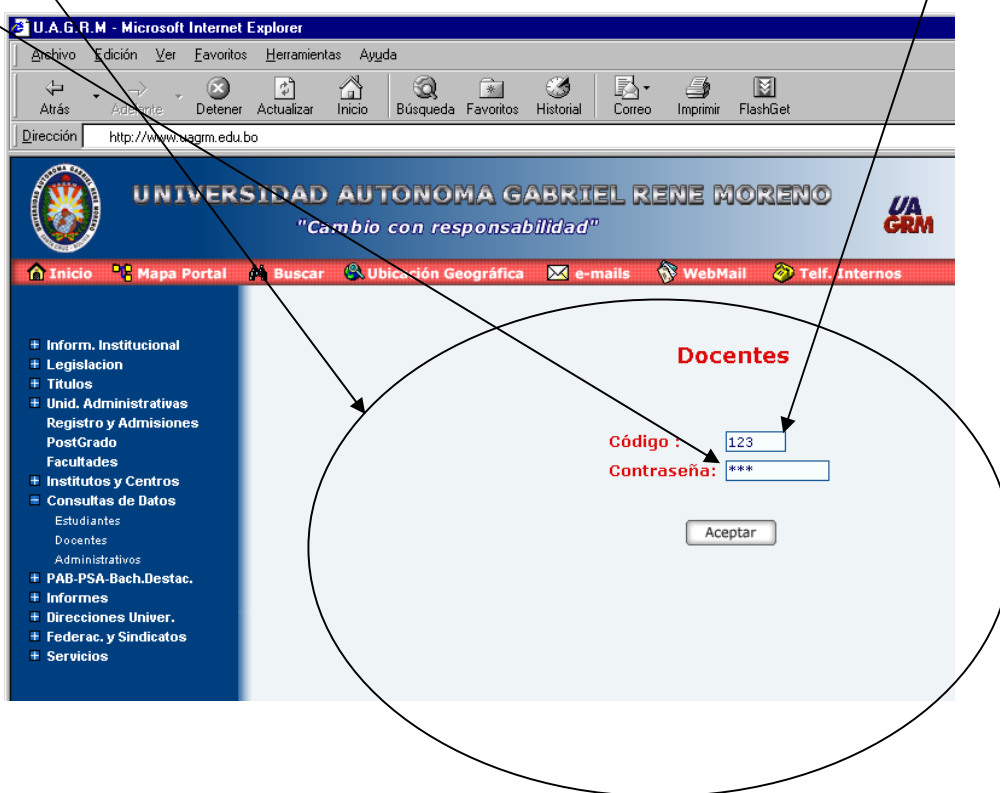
U.A.G.R.M - Microsoft Internet Explorer

Archivo Edición Ver Favoritos Herramientas Ayuda

Atrás Adelante Detener Actualizar Inicio Búsqueda Favoritos Historial Correo Imprimir FlashGet

Dirección http://www.uagrm.edu.bo

UNIVERSIDAD AUTONOMA GABRIEL RENE MORENO

"Cambio con responsabilidad"

UA GRM

Inicio Mapa Portal Buscar Ubicación Geográfica e-mails WebMail Telf. Internos

Inform. Institucional
Legislacion
Titulos
Unid. Administrativas
Registro y Admisiones
PostGrado
Facultades
Institutos y Centros
Consultas de Datos
Estudiantes
Docentes
Administrativos
PAB-PSA-Bach.Destac.
Informes
Direcciones Univer.
Federac. y Sindicatos
Servicios

Docentes

Código : 123
Contraseña: ***

Aceptar